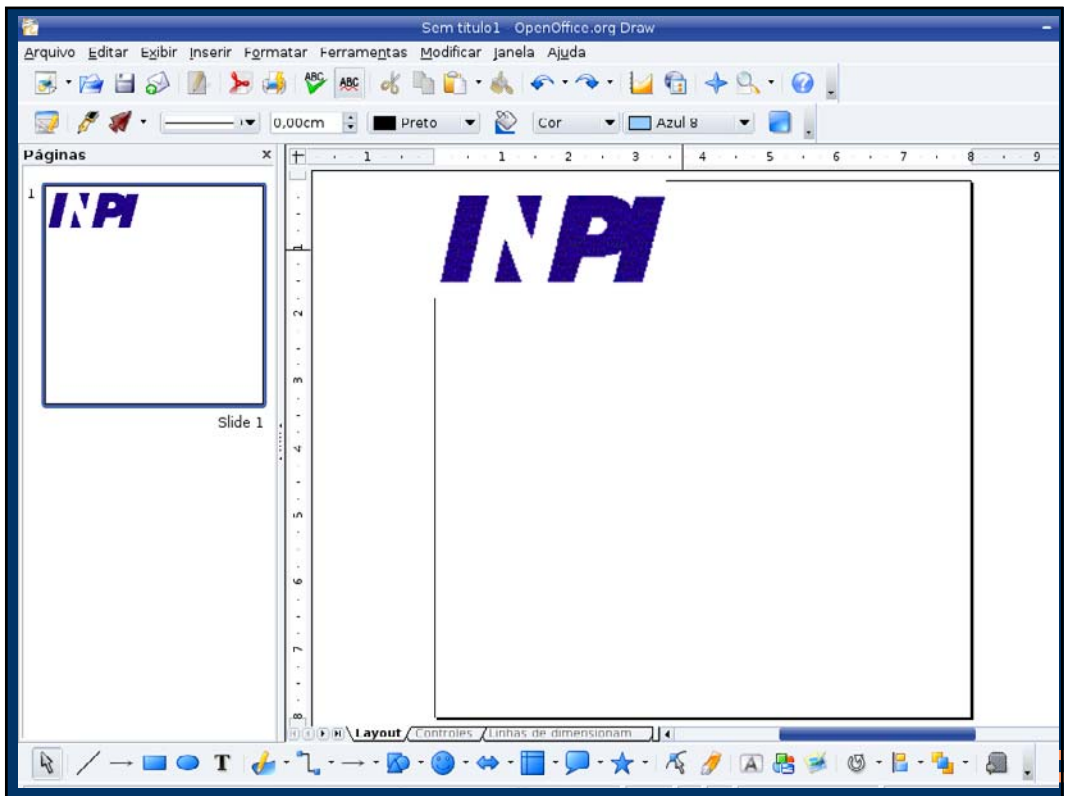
Sem título1 OpenOffice.org Draw

Arquivo Editar Exibir Inserir Formatar Ferramentas Modificar Janela Ajuda

0,00cm Preto Cor Azul 8

Páginas

1

INPI

Slide 1

1 1 2 3 4 5 6 7 8 9

1 2 3 4 5 6 7 8

INPI

Layout Controles Linhas de dimensionam